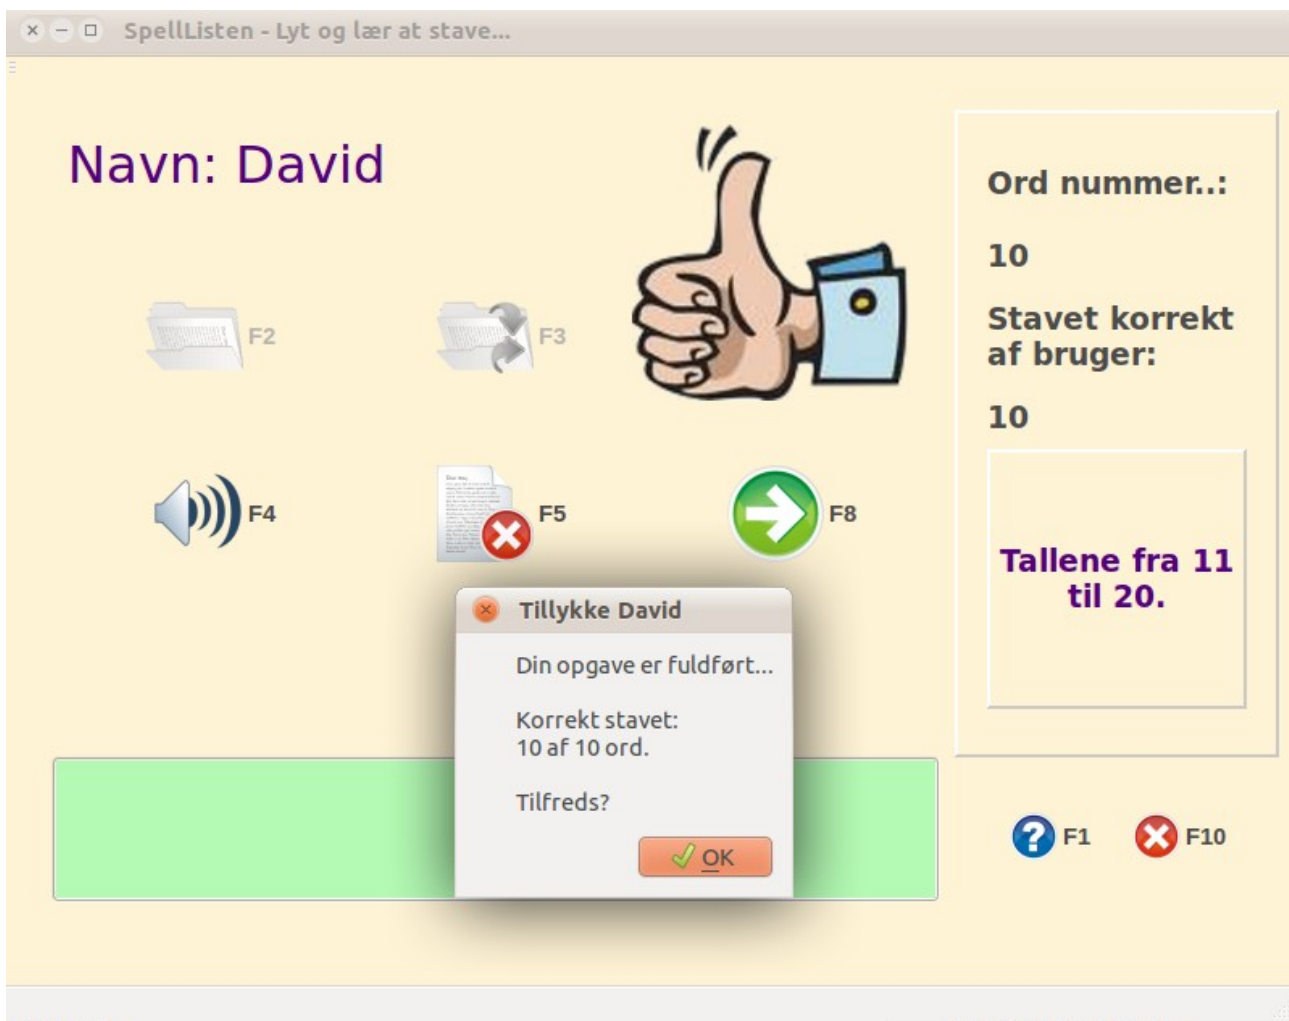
SpellListen - Lyt og lær at stave...

Navn: David

F2

F3

F4

F5

F8

Ord nummer..:

10

Stavet korrekt af bruger:

10

Tallene fra 11 til 20.

Tillykke David

Din opgave er fuldført...

Korrekt stavet:
10 af 10 ord.

Tilfreds?

OK

F1

F10